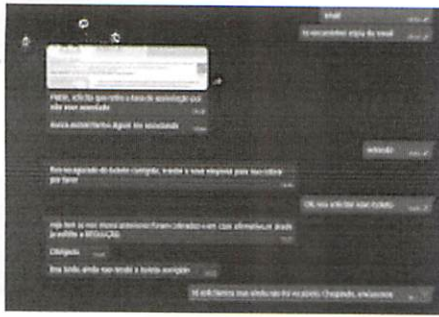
email

te encaminhei cópia do email

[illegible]

Nunca recebi nenhum digital dos associados

entendo

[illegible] aguardo do boleto corrigido, mande a sua empresa para nos cobrar por favor

OK, vou solicitar esse boleto

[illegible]

Obrigado

Boa tarde, ainda não recebi o boleto corrigido

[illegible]